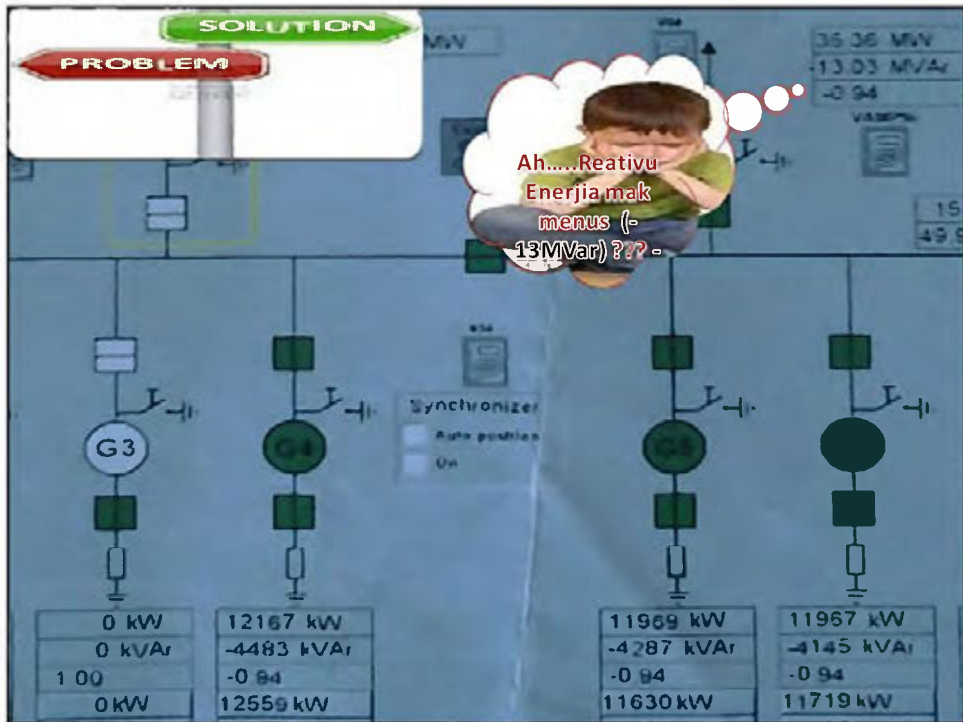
SOLUTION

PROBLEM

MW

36.36 MW
-13.03 MVAr
-0.94

Ah.....Reativu Enerjia mak menus (-13MVar) ??? -

15
49.9

Synchronizer
Auto position
On

G3

G4

G5

| 0 kW | 12167 kW | 11969 kW | 11967 kW |
|---|---|---|---|
| 0 kVAr | -4483 kVAr | -4287 kVAr | -4145 kVAr |
| 1.00 | -0.94 | -0.94 | -0.94 |
| 0 kW | 12559 kW | 11630 kW | 11719 kW |